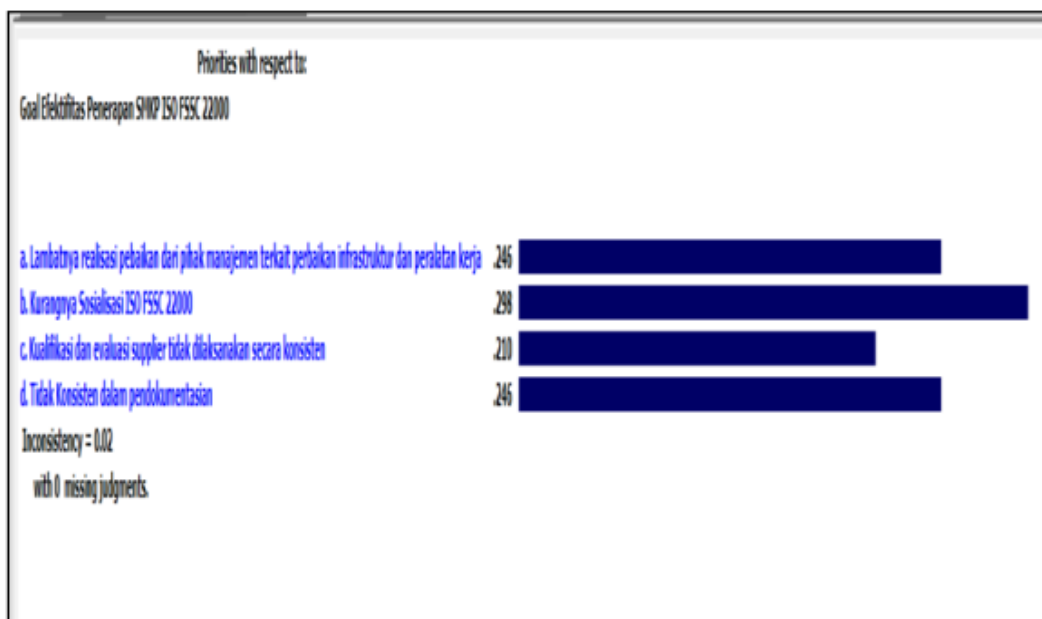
Priorities with respect to:

Goal Efektifitas Penerapan SMKP ISO FSSC 22000

a. Lambatnya realisasi pebaikan dari pihak manajemen terkait perbaikan infrastruktur dan peralatan kerja .246

b. Kurangnya Sosialisasi ISO FSSC 22000 .298

c. Kualifikasi dan evaluasi supplier tidak dilaksanakan secara konsisten .210

d. Tidak Konsisten dalam pendokumentasian .246

Inconsistency = 0.02

with 0 missing judgments.